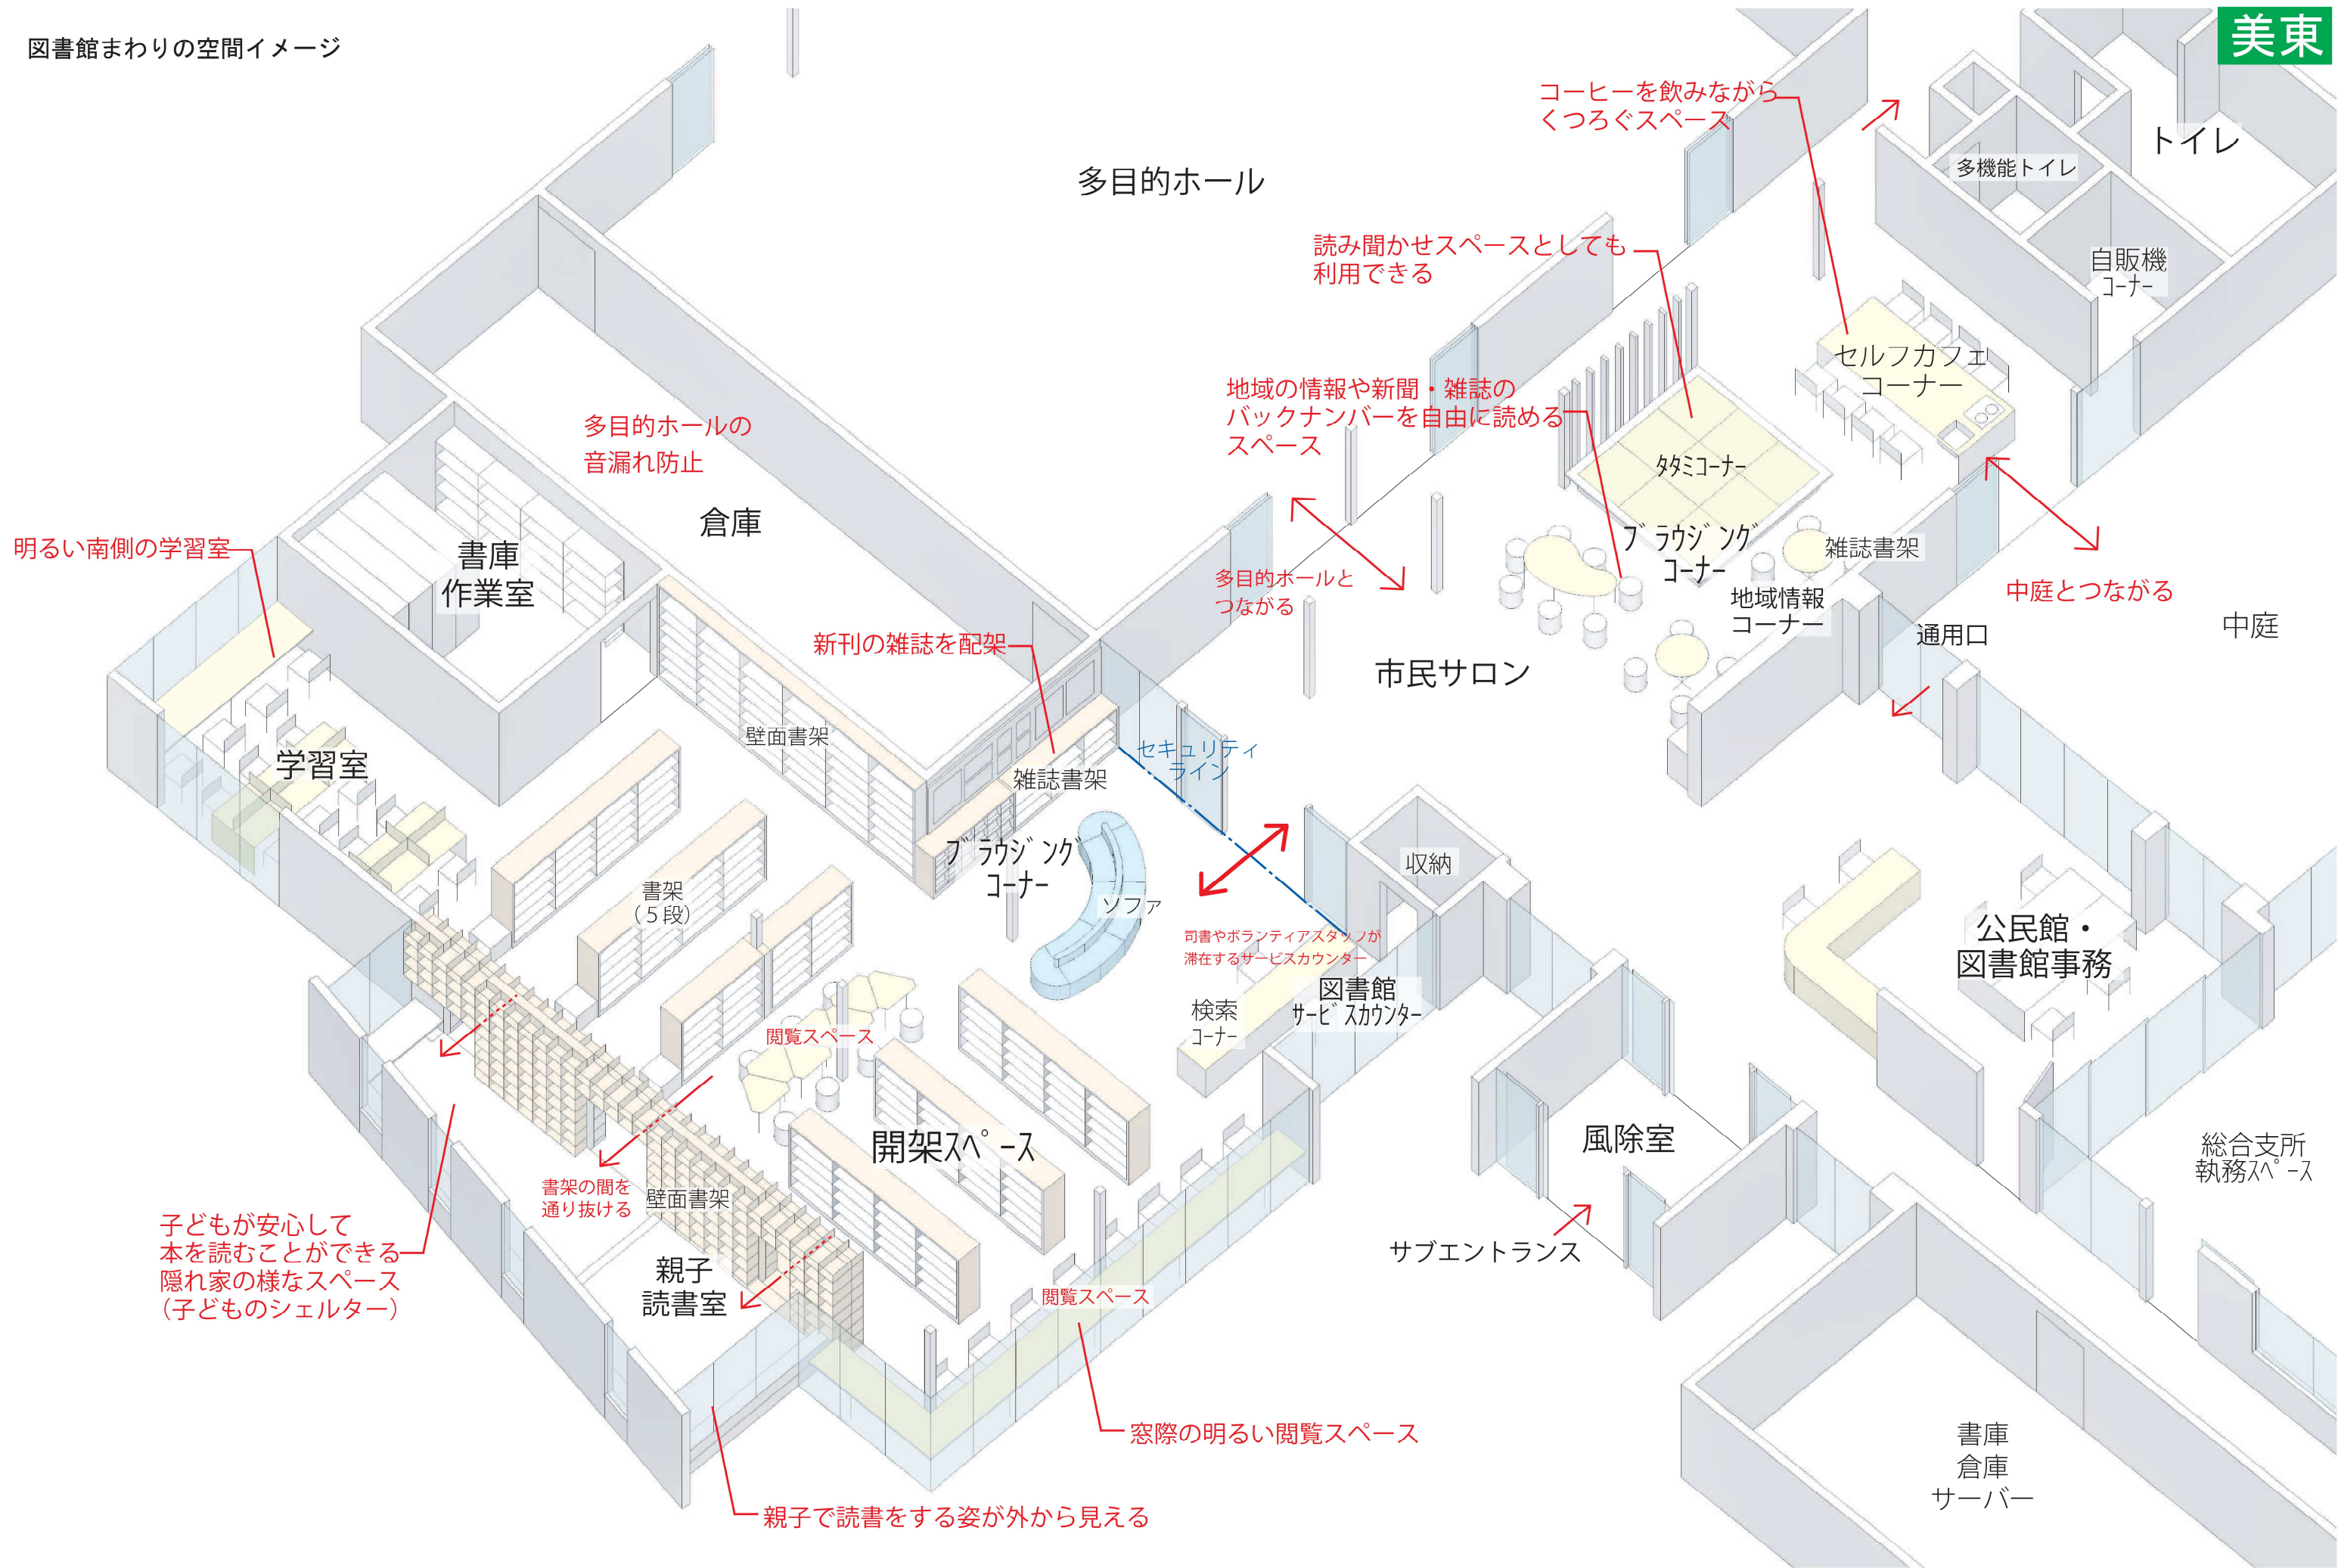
図書館まわりの空間イメージ

美東

コーヒーを飲みながら
くつろぐスペース

トイレ

多機能トイレ

多目的ホール

自販機
コーナー

読み聞かせスペースとしても
利用できる

セルフカフェ
コーナー

地域の情報や新聞・雑誌の
バックナンバーを自由に読める
スペース

タタミコーナー

多目的ホールの
音漏れ防止

倉庫

ブラウジング
コーナー

雑誌書架

明るい南側の学習室

書庫
作業室

多目的ホールと
つながる

中庭とつながる

地域情報
コーナー

中庭

通用口

新刊の雑誌を配架

市民サロン

壁面書架

学習室

雑誌書架

セキュリティ
ライン

収納

ブラウジング
コーナー

書架
(5段)

ソファ

司書やボランティアスタッフが
滞在するサービスカウンター

公民館・
図書館事務

図書館
サービスカウンター

検索
コーナー

閲覧スペース

開架スペース

風除室

総合支所
執務スペース

書架の間を
通り抜ける

壁面書架

子どもが安心して
本を読むことができる
隠れ家の様なスペース
(子どものシェルター)

サブエントランス

親子
読書室

閲覧スペース

窓際の明るい閲覧スペース

書庫
倉庫
サーバー

親子で読書をする姿が外から見える